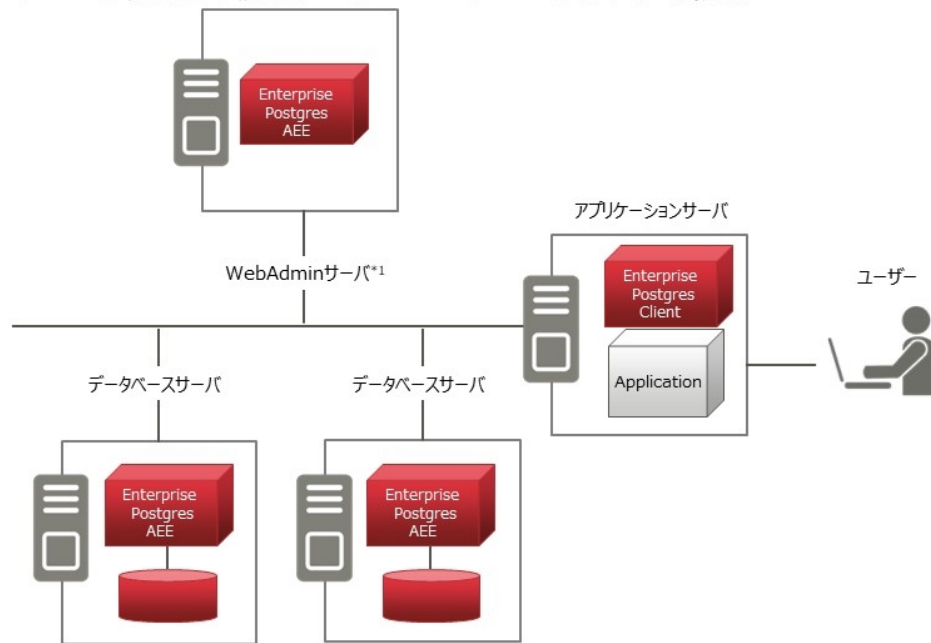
Enterprise Postgres AEE

アプリケーションサーバ

WebAdminサーバ$^{*1}$

Enterprise Postgres Client

Application

ユーザー

データベースサーバ

データベースサーバ

Enterprise Postgres AEE

Enterprise Postgres AEE